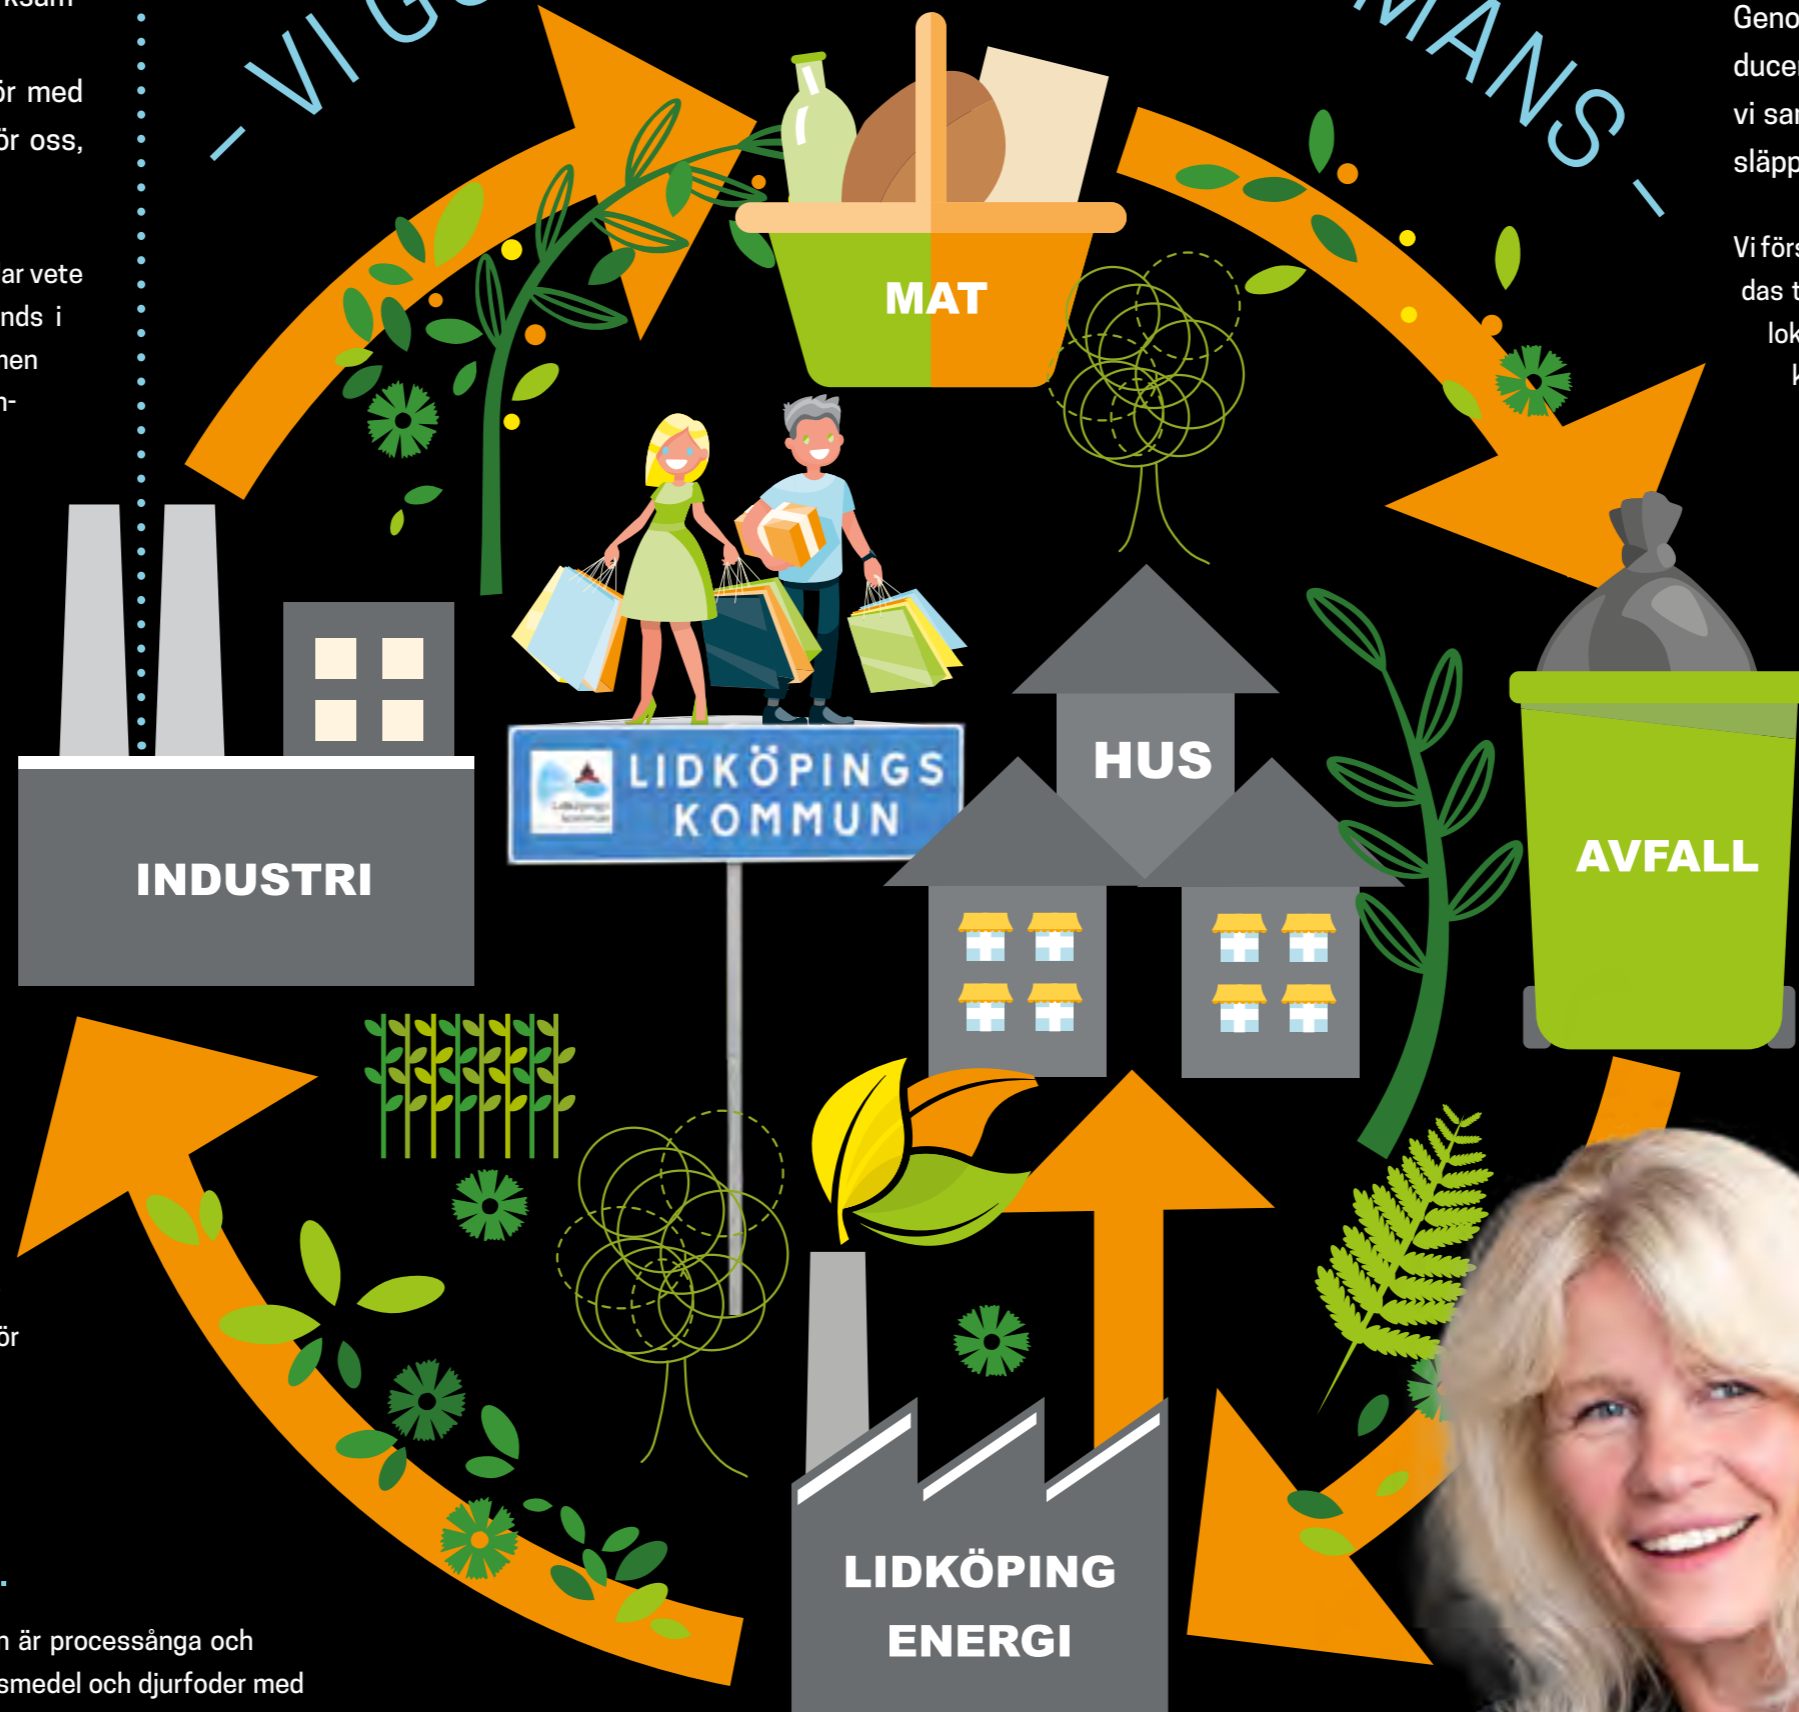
ksam

ör med
ör oss,

ar vete
nds i
nen
n-

ör

.

n är processånga och
smedel och djurfoder med

- VI G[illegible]

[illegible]MANS -

Geno
ducer
vi sar
släpp

Vi förs
das t
lok
k

MAT

INDUSTRI

LIDKÖPINGS
KOMMUN

HUS

AVFALL

LIDKÖPING
ENERGI